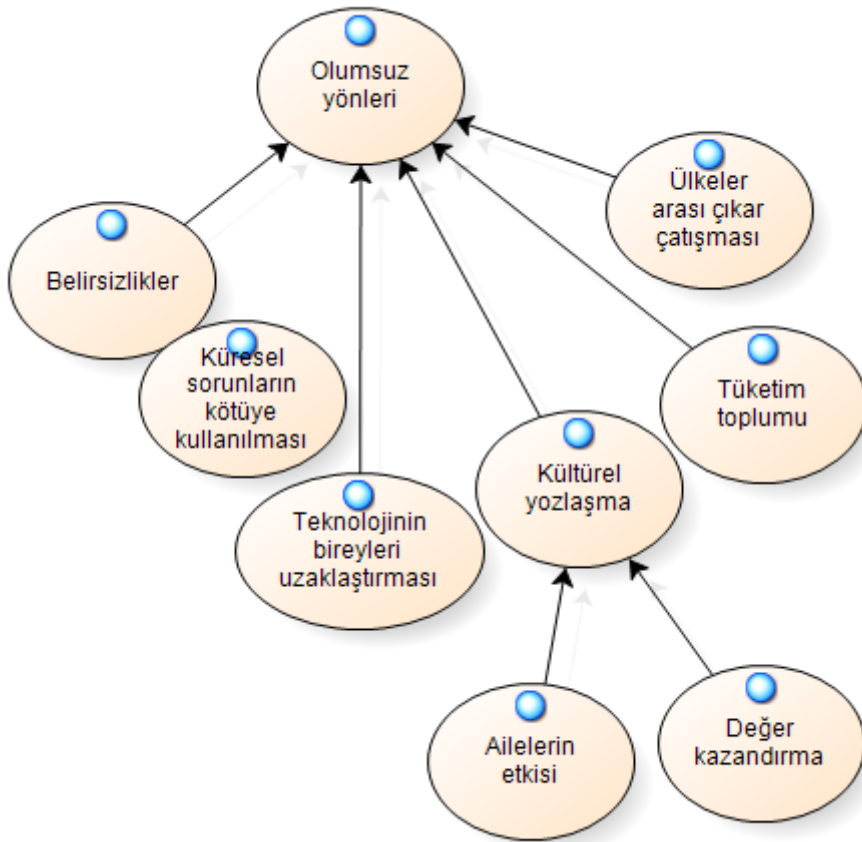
Olumsuz yönleri

Ülkeler arası çıkar çatışması

Belirsizlikler

Küresel sorunların kötüye kullanılması

Tüketim toplumu

Kültürel yozlaşma

Teknolojinin bireyleri uzaklaştırması

Ailelerin etkisi

Değer kazandırma